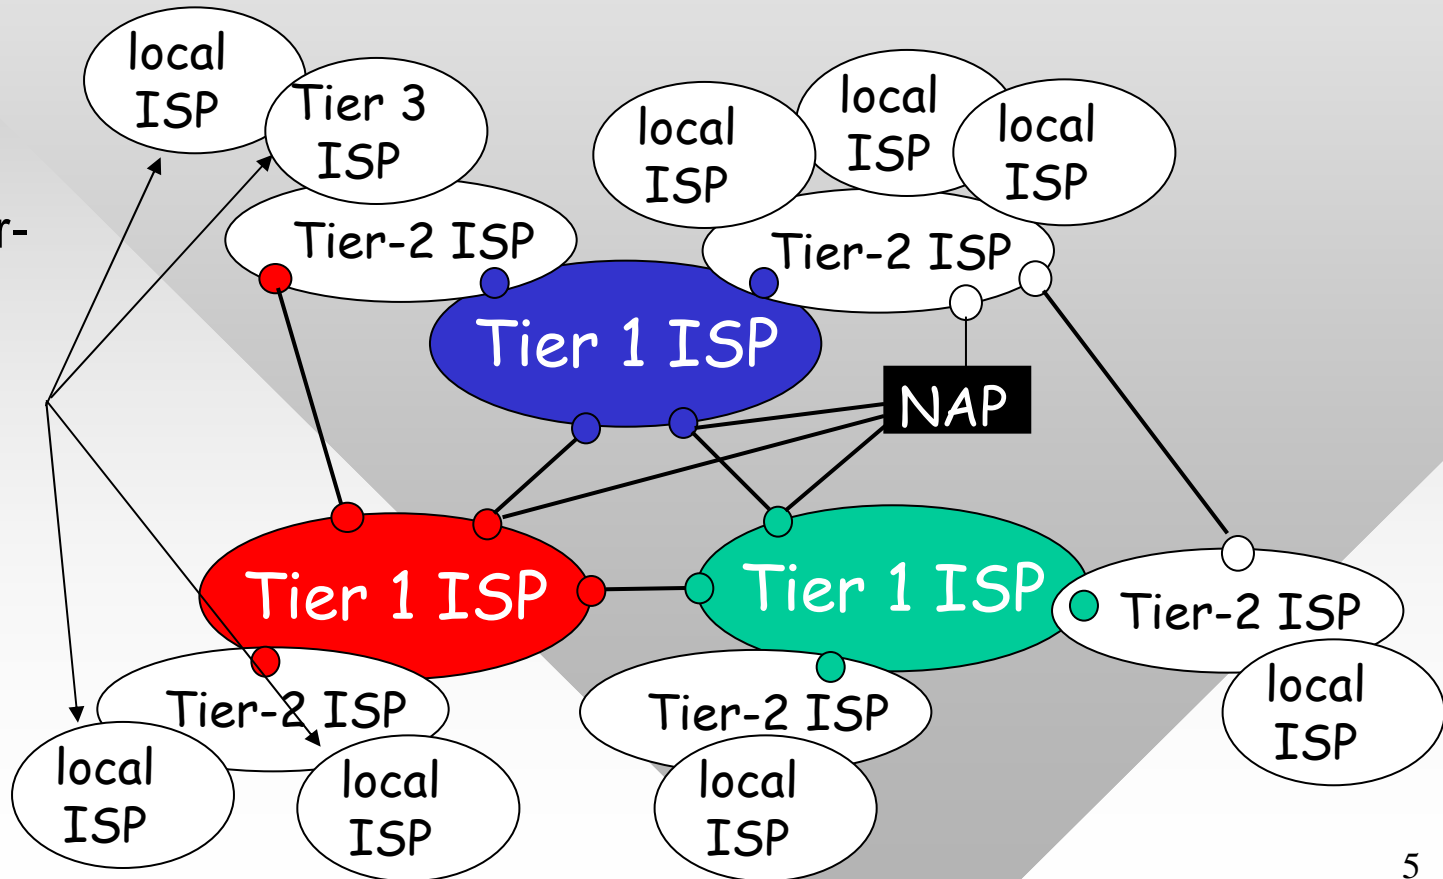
r-

local ISP

Tier 3 ISP

Tier-2 ISP

local ISP

local ISP

local ISP

Tier-2 ISP

Tier 1 ISP

NAP

Tier 1 ISP

Tier 1 ISP

Tier-2 ISP

local ISP

Tier-2 ISP

local ISP

local ISP

Tier-2 ISP

local ISP

5